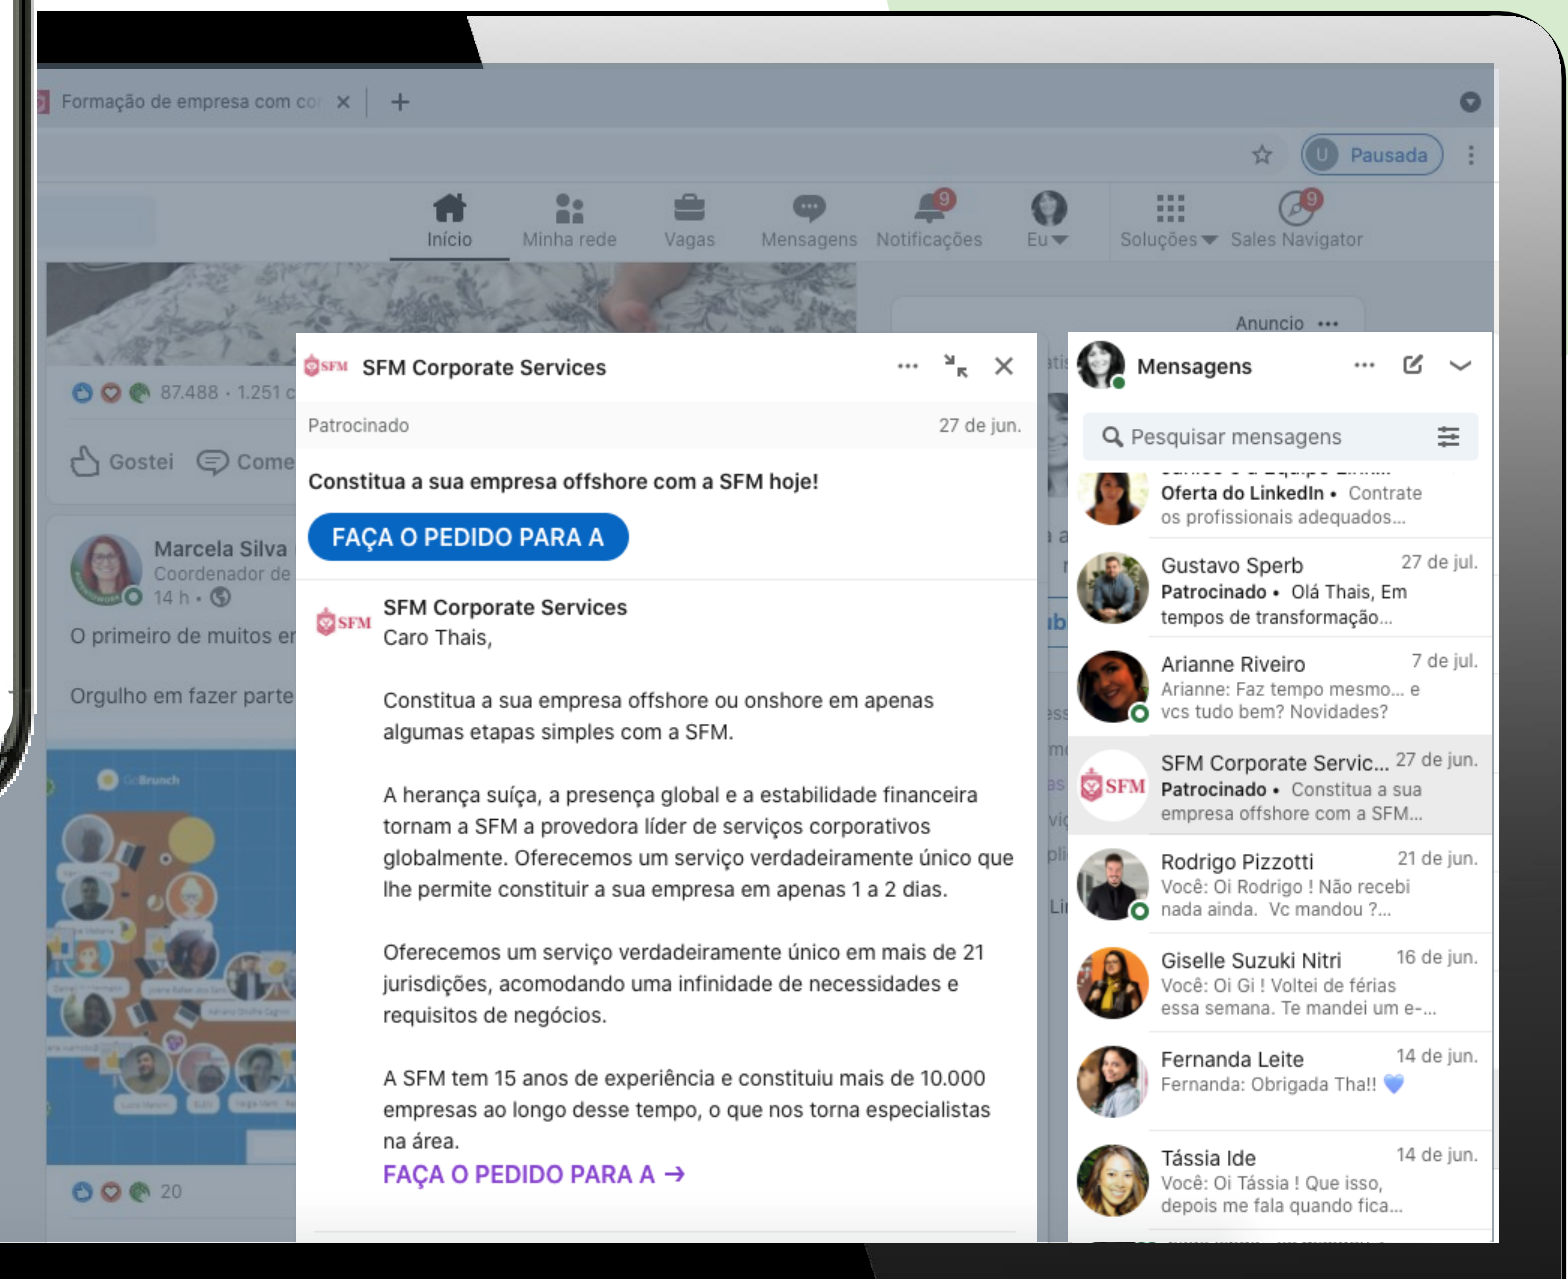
Formação de empresa com co ×

+

U Pausada

Início

Minha rede

Vagas

Mensagens

9
Notificações

Eu

Soluções

9
Sales Navigator

Anuncio ···

87.488 · 1.251 c

Gostei

Come

Marcela Silva
Coordenador de
14 h ·

O primeiro de muitos er

Orgulho em fazer parte

20

SFM Corporate Services

Patrocinado

27 de jun.

Constitua a sua empresa offshore com a SFM hoje!

FAÇA O PEDIDO PARA A

SFM Corporate Services
Caro Thais,

Constitua a sua empresa offshore ou onshore em apenas algumas etapas simples com a SFM.

A herança suíça, a presença global e a estabilidade financeira tornam a SFM a provedora líder de serviços corporativos globalmente. Oferecemos um serviço verdadeiramente único que lhe permite constituir a sua empresa em apenas 1 a 2 dias.

Oferecemos um serviço verdadeiramente único em mais de 21 jurisdições, acomodando uma infinidade de necessidades e requisitos de negócios.

A SFM tem 15 anos de experiência e constituiu mais de 10.000 empresas ao longo desse tempo, o que nos torna especialistas na área.

FAÇA O PEDIDO PARA A →

Mensagens

Pesquisar mensagens

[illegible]
Oferta do LinkedIn • Contrate os profissionais adequados...

Gustavo Sperb 27 de jul.
Patrocinado • Olá Thais, Em tempos de transformação...

Arianne Riveiro 7 de jul.
Arianne: Faz tempo mesmo... e vcs tudo bem? Novidades?

SFM Corporate Servic... 27 de jun.
Patrocinado • Constitua a sua empresa offshore com a SFM...

Rodrigo Pizzotti 21 de jun.
Você: Oi Rodrigo ! Não recebi nada ainda. Vc mandou ?...

Giselle Suzuki Nitri 16 de jun.
Você: Oi Gi ! Voltei de férias essa semana. Te mandei um e-...

Fernanda Leite 14 de jun.
Fernanda: Obrigada Tha!!

Tássia Ide 14 de jun.
Você: Oi Tássia ! Que isso, depois me fala quando fica...